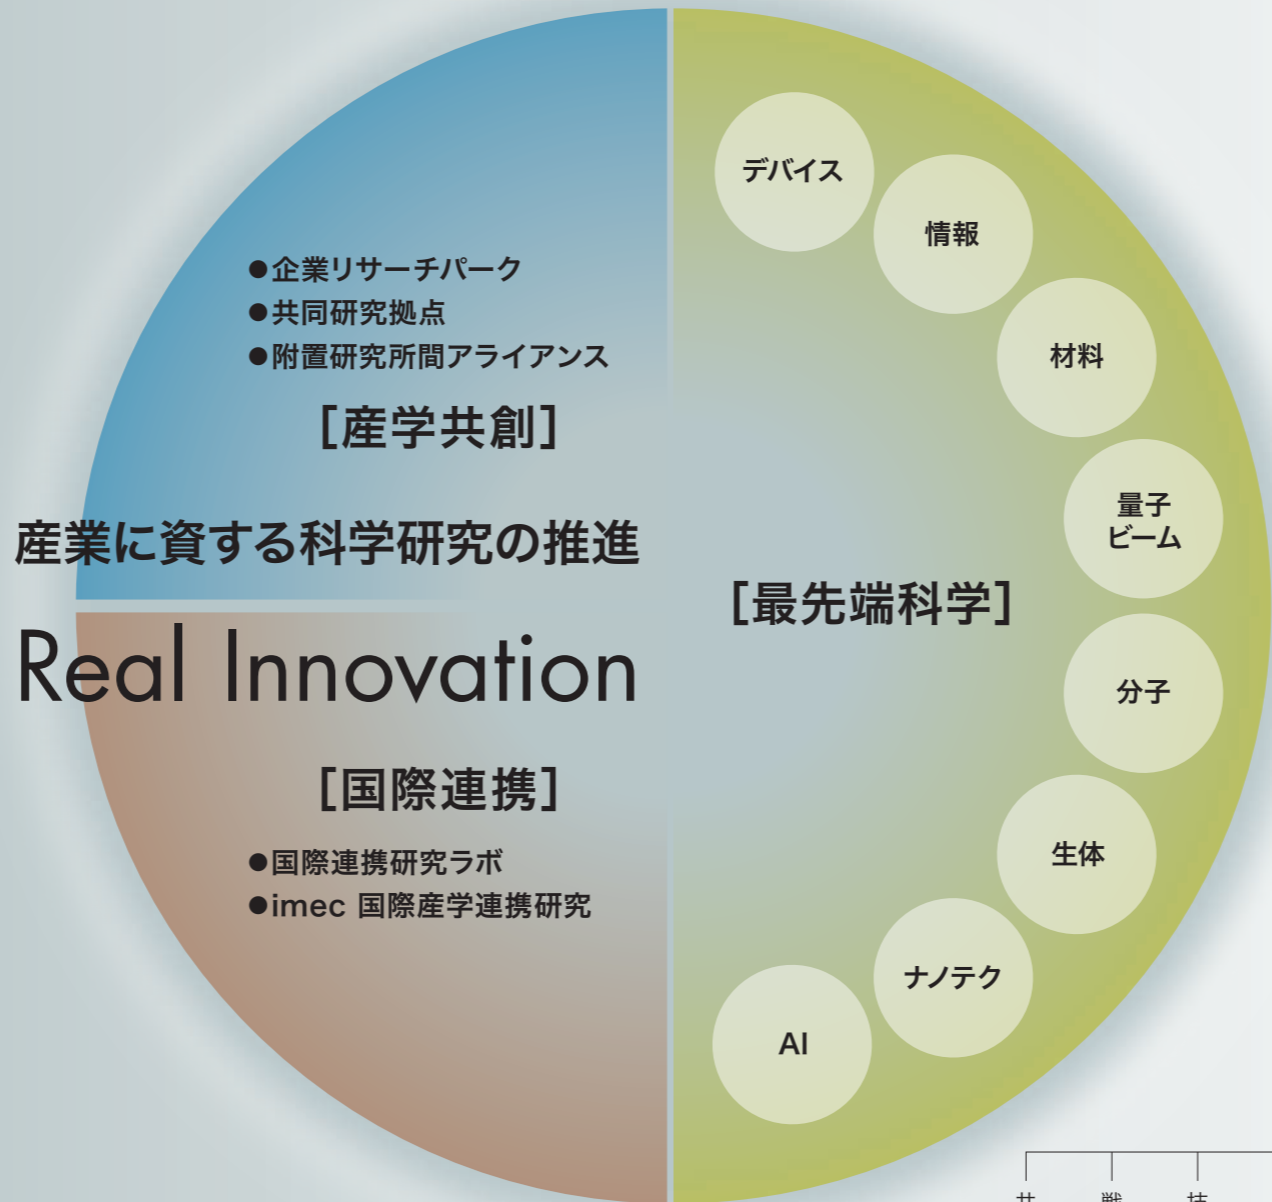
●企業リサーチパーク
●共同研究拠点
●附置研究所間アライアンス

[産学共創]

産業に資する科学研究の推進

Real Innovation

[国際連携]

●国際連携研究ラボ
●imec 国際産学連携研究

デバイス

情報

材料

量子
ビーム

[最先端科学]

分子

生体

ナノテク

AI

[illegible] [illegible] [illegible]